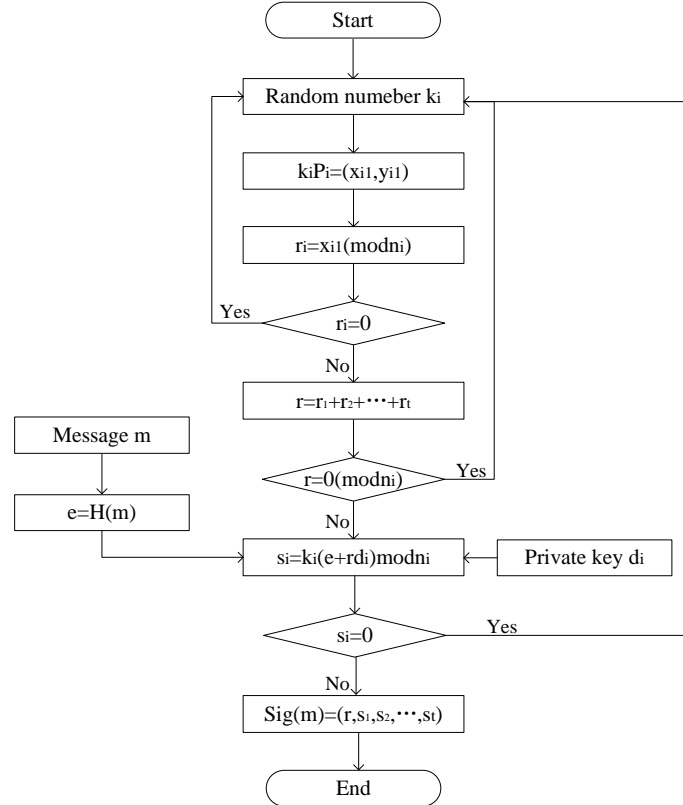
Start

Random numeber $k_i$

$k_iP_i=(x_{i1},y_{i1})$

$r_i=x_{i1}(mod n_i)$

Yes

$r_i=0$

No

$r=r_1+r_2+\cdots+r_t$

Message m

$e=H(m)$

$r=0(mod n_i)$

Yes

No

$s_i=k_i(e+rd_i)mod n_i$

Private key $d_i$

$s_i=0$

Yes

No

$Sig(m)=(r,s_1,s_2,\cdots,s_t)$

End